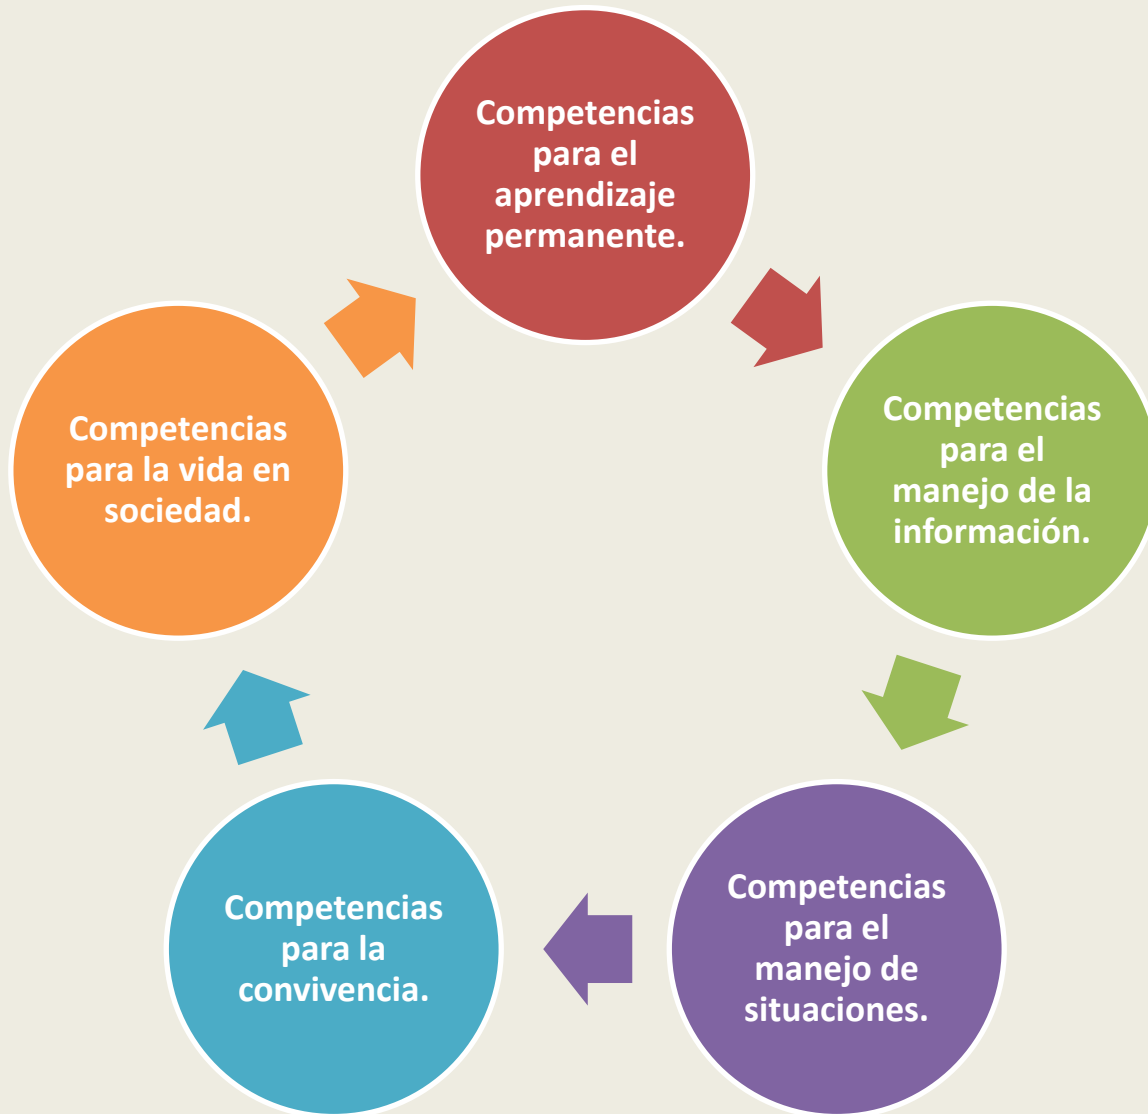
Competencias para el aprendizaje permanente.

Competencias para el manejo de la información.

Competencias para el manejo de situaciones.

Competencias para la convivencia.

Competencias para la vida en sociedad.